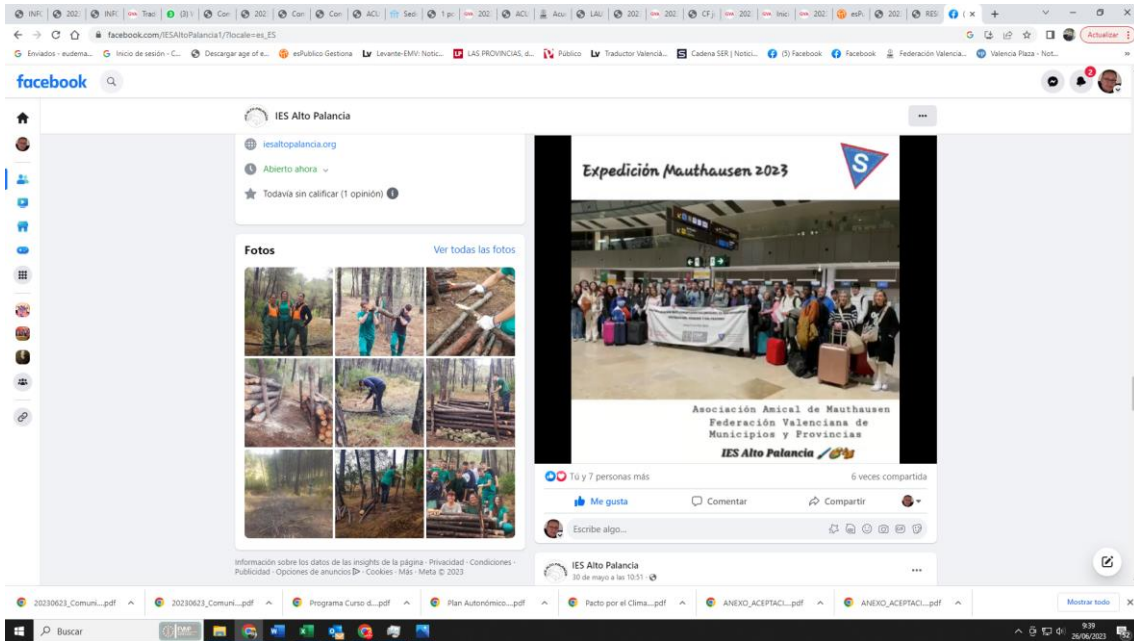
facebook.com/IESAltoPalancia1/?locale=es_ES

G Enviados - eudema... G Inicio de sesión - C... Descargar age of e... esPublico Gestiona Levante-EMV: Notic... LAS PROVINCIAS, d... Público Traductor Valenciá... Cadena SER | Notici... (5) Facebook Facebook Federación Valencia... Valencia Plaza - Not...

Actualizar

facebook

IES Alto Palancia

iesaltopalancia.org

Abierto ahora

Todavía sin calificar (1 opinión)

Fotos

Ver todas las fotos

Información sobre los datos de las insights de la página · Privacidad · Condiciones · Publicidad · Opciones de anuncios · Cookies · Más · Meta © 2023

Expedición Mauthausen 2023

Asociación Amical de Mauthausen
Federación Valenciana de
Municipios y Provincias

IES Alto Palancia

Tú y 7 personas más

6 veces compartida

Me gusta

Comentar

Compartir

Escribe algo...

IES Alto Palancia
30 de mayo a las 10:51

20230623_Comuni....pdf

20230623_Comuni....pdf

Programa Curso d....pdf

Plan Autonómico....pdf

Pacto por el Clima....pdf

ANEXO_ACEPTACI....pdf

ANEXO_ACEPTACI....pdf

Mostrar todo

Buscar

9:39
26/06/2023